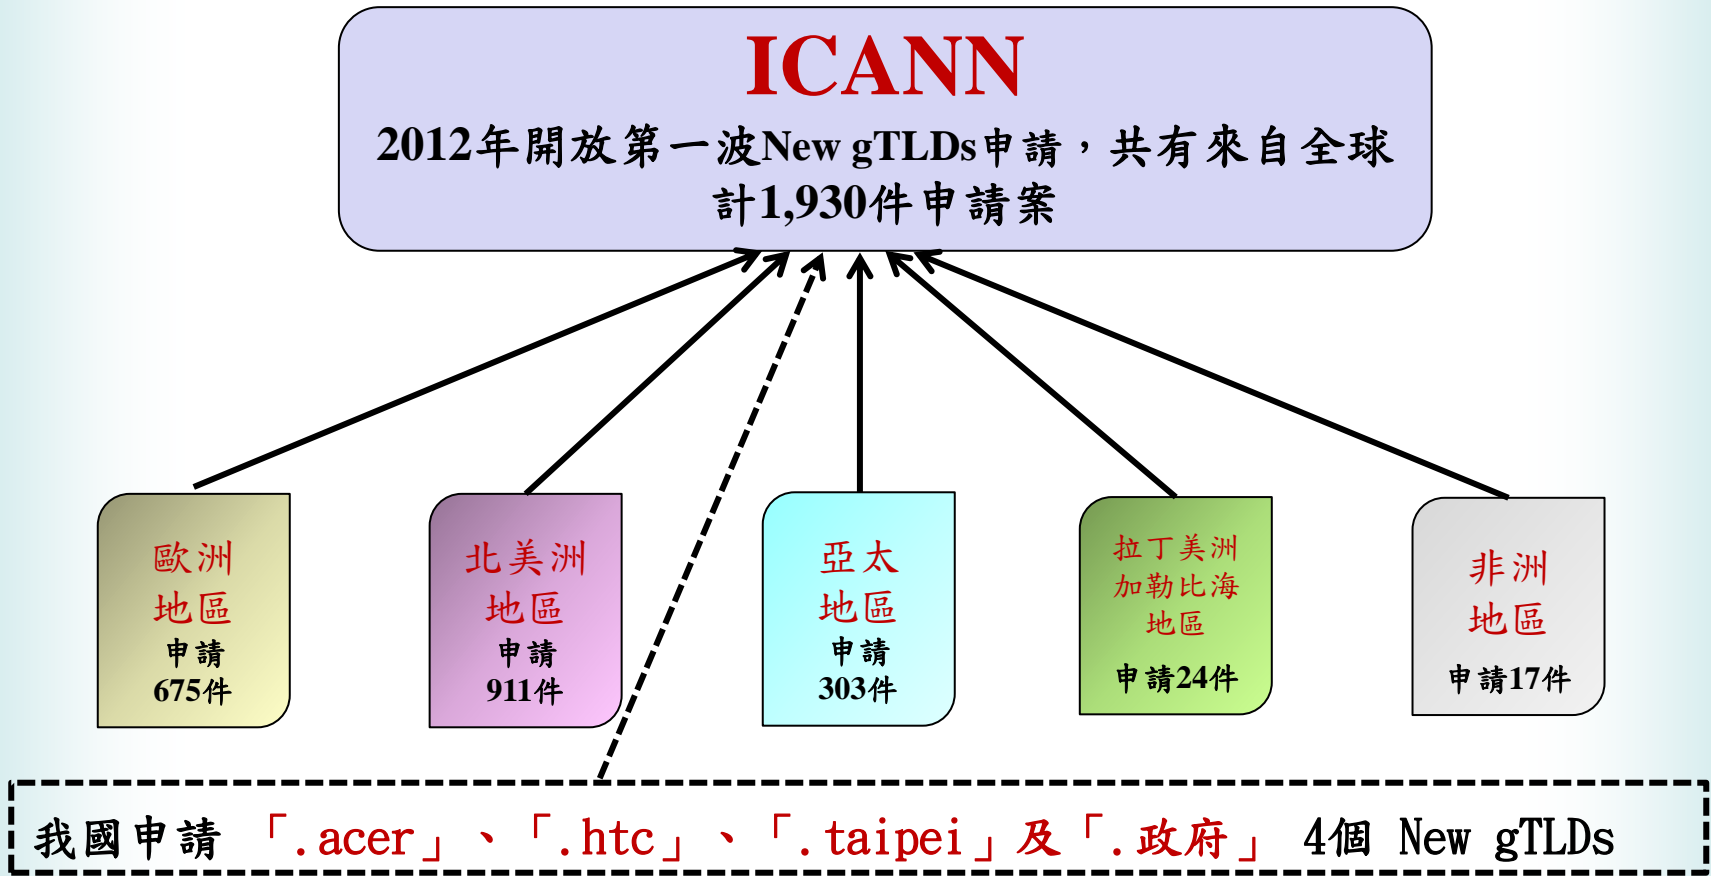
ICANN

2012年開放第一波New gTLDs申請，共有來自全球計1,930件申請案

歐洲地區
申請
675件

北美洲地區
申請
911件

亞太地區
申請
303件

拉丁美洲加勒比海地區
申請24件

非洲地區
申請17件

我國申請 「.acer」、「.htc」、「.taipei」及「.政府」 4個 New gTLDs